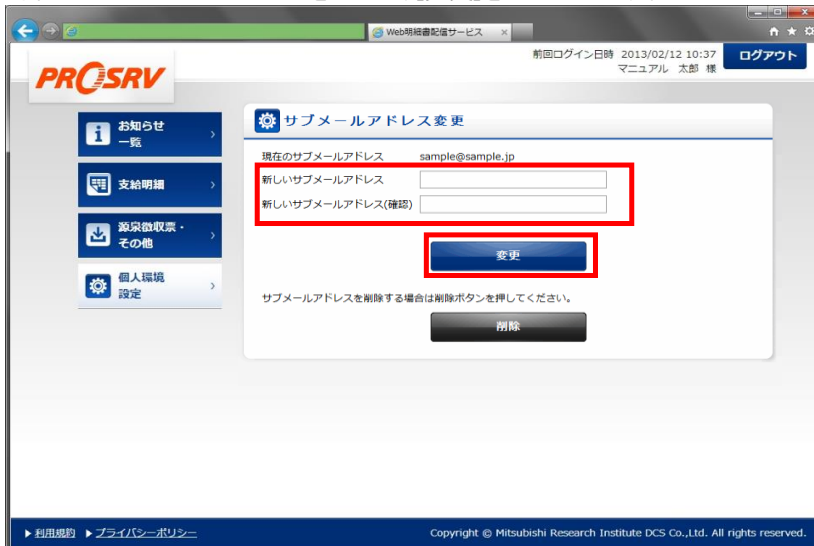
Web明細書配信サービス

前回ログイン日時 2013/02/12 10:37
マニュアル 太郎 様

ログアウト

PROSRV

お知らせ一覧

支給明細

源泉徴収票・その他

個人環境設定

サブメールアドレス変更

現在のサブメールアドレス sample@sample.jp

新しいサブメールアドレス

新しいサブメールアドレス(確認)

変更

サブメールアドレスを削除する場合は削除ボタンを押してください。

削除

▶利用規約 ▶プライバシーポリシー

Copyright © Mitsubishi Research Institute DCS Co.,Ltd. All rights reserved.